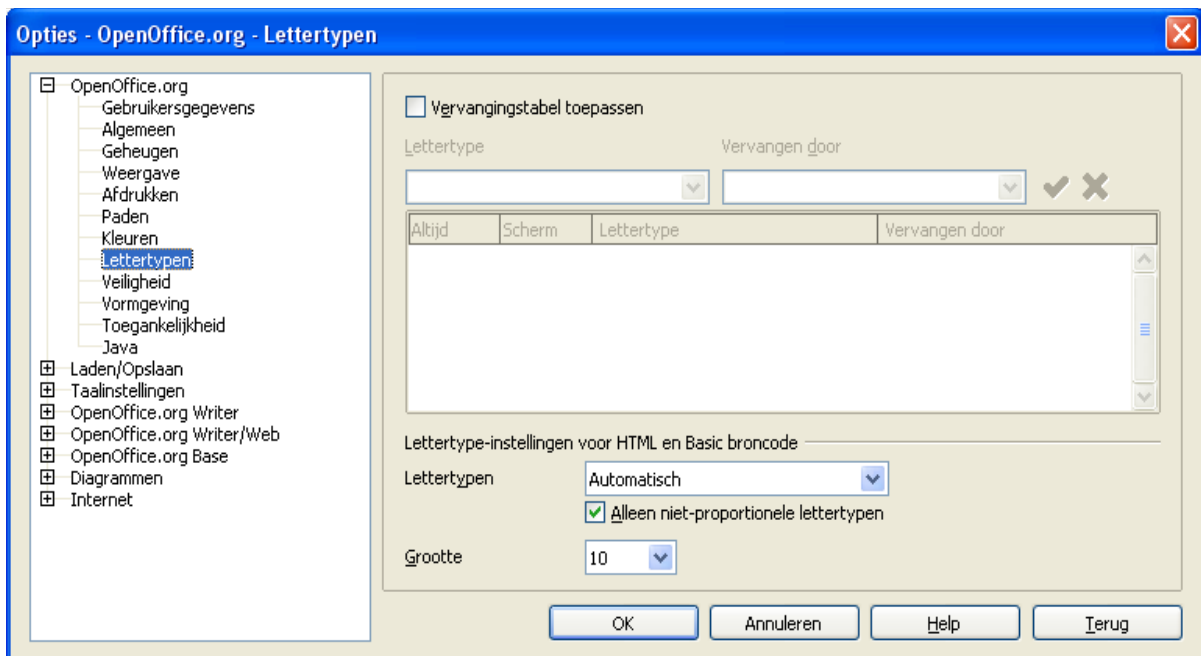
Opties - OpenOffice.org - Lettertypen

OpenOffice.org
Gebruikersgegevens
Algemeen
Geheugen
Weergave
Afdrukken
Paden
Kleuren
Lettertypen
Veiligheid
Vormgeving
Toegankelijkheid
Java
Laden/Opslaan
Taalinstellingen
OpenOffice.org Writer
OpenOffice.org Writer/Web
OpenOffice.org Base
Diagrammen
Internet

Vervangingstabel toepassen

Lettertype

Vervangen door

| Altijd | Scherm | Lettertype | Vervangen door |
|---|---|---|---|

Lettertype-instellingen voor HTML en Basic broncode

Lettertypen

Automatisch

Alleen niet-proportionele lettertypen

Grootte

10

OK

Annuleren

Help

Terug